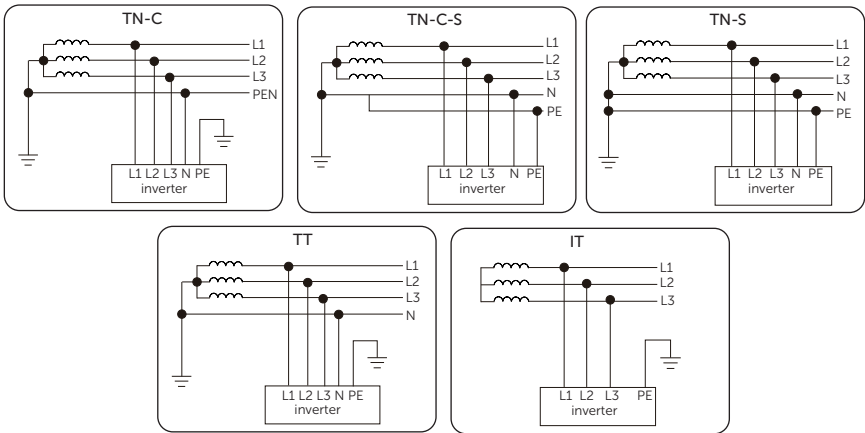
TN-C

L1
L2
L3
PEN

L1 L2 L3 N PE
inverter

TN-C-S

L1
L2
L3
N
PE

L1 L2 L3 N PE
inverter

TN-S

L1
L2
L3
N
PE

L1 L2 L3 N PE
inverter

TT

L1
L2
L3
N

L1 L2 L3 N PE
inverter

IT

L1
L2
L3

L1 L2 L3 PE
inverter